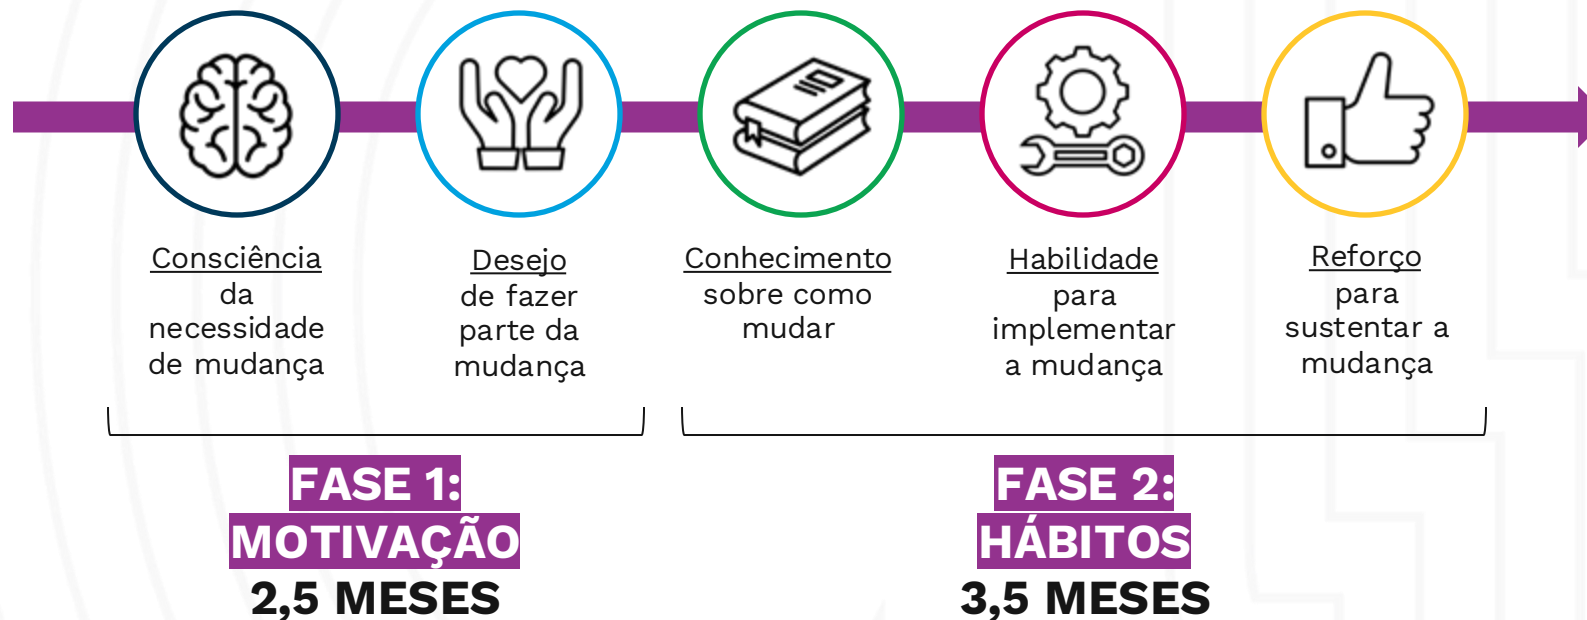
Consciência da necessidade de mudança

Desejo de fazer parte da mudança

Conhecimento sobre como mudar

Habilidade para implementar a mudança

Reforço para sustentar a mudança

FASE 1: MOTIVAÇÃO
2,5 MESES

FASE 2: HÁBITOS
3,5 MESES